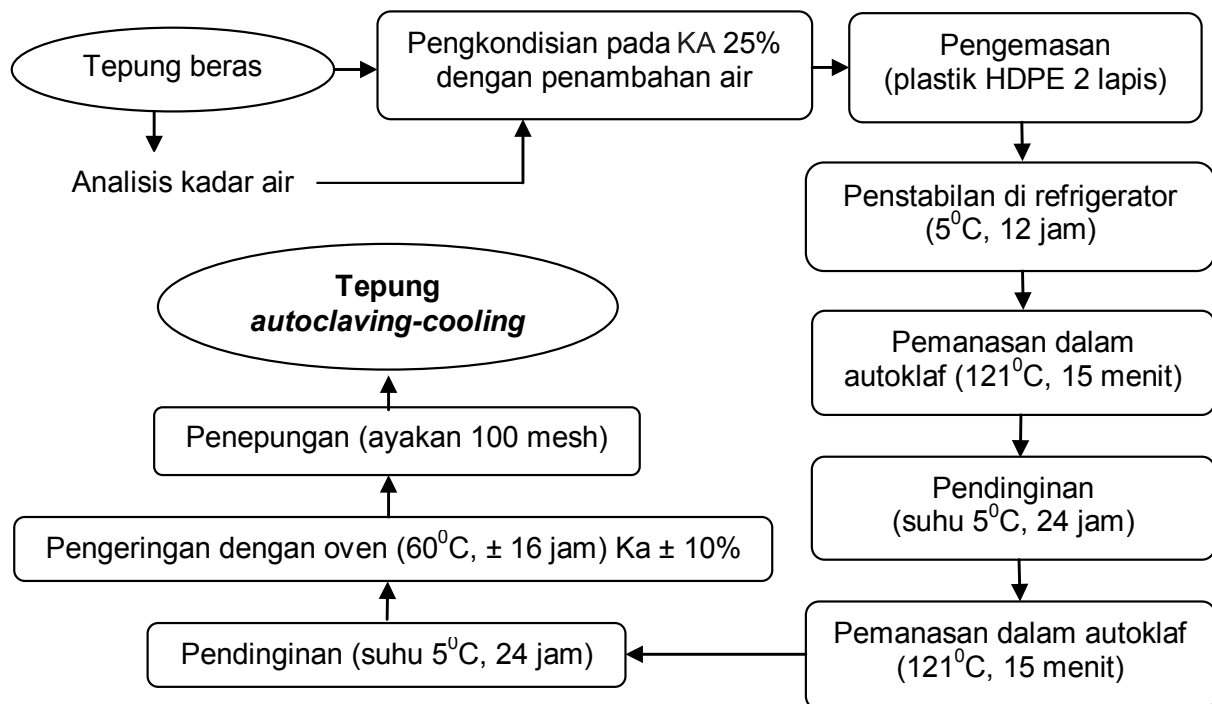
Tepung beras

Analisis kadar air

Pengkondisian pada KA 25% dengan penambahan air

Pengemasan (plastik HDPE 2 lapis)

Penstabilan di refrigerator ($5^0$C, 12 jam)

Pemanasan dalam autoklaf ($121^0$C, 15 menit)

Pendinginan (suhu $5^0$C, 24 jam)

Pemanasan dalam autoklaf ($121^0$C, 15 menit)

Pendinginan (suhu $5^0$C, 24 jam)

Pengeringan dengan oven ($60^0$C, ± 16 jam) Ka ± 10%

Penepungan (ayakan 100 mesh)

**Tepung *autoclaving-cooling***